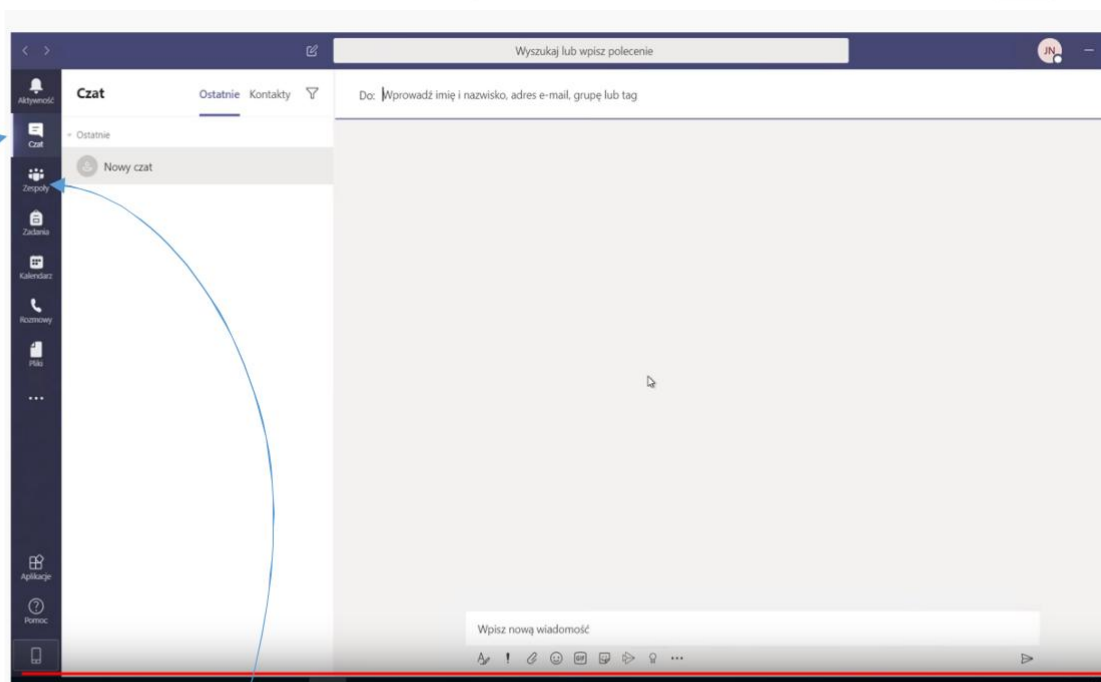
Wyszukaj lub wpisz polecenie

JN

Aktywność

Czat

Zespoły

Zadania

Kalendarz

Rozmowy

Pliki

...

Aplikacje

Pomoc

Czat

Ostatnie Kontakty

Ostatnie

Nowy czat

Do: Wprowadź imię i nazwisko, adres e-mail, grupę lub tag

Wpisz nową wiadomość